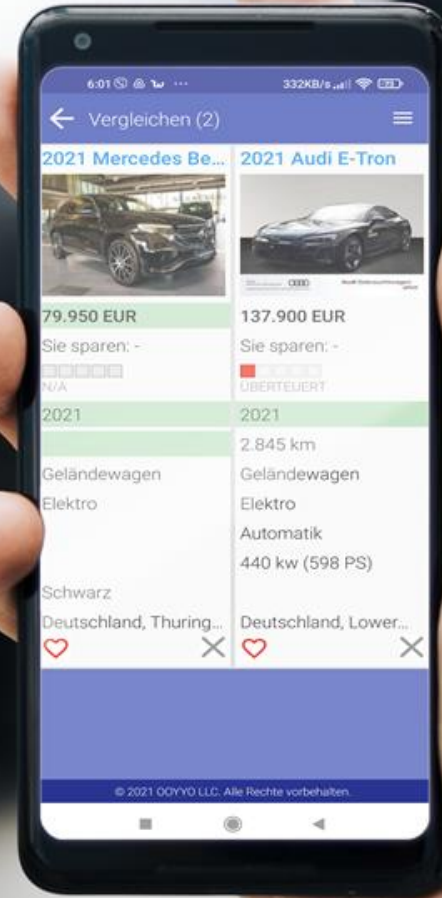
6:01 ··· 332KB/s 72

Vergleichen (2)

2021 Mercedes Be...

79.950 EUR

Sie sparen: -

N/A

2021

Geländewagen

Elektro

Schwarz

Deutschland, Thuring...

2021 Audi E-Tron

Audi Gebrauchtwagen :plus

137.900 EUR

Sie sparen: -

ÜBERTEUERT

2021

2.845 km

Geländewagen

Elektro

Automatik

440 kw (598 PS)

Deutschland, Lower...

© 2021 OOYYO LLC. Alle Rechte vorbehalten.